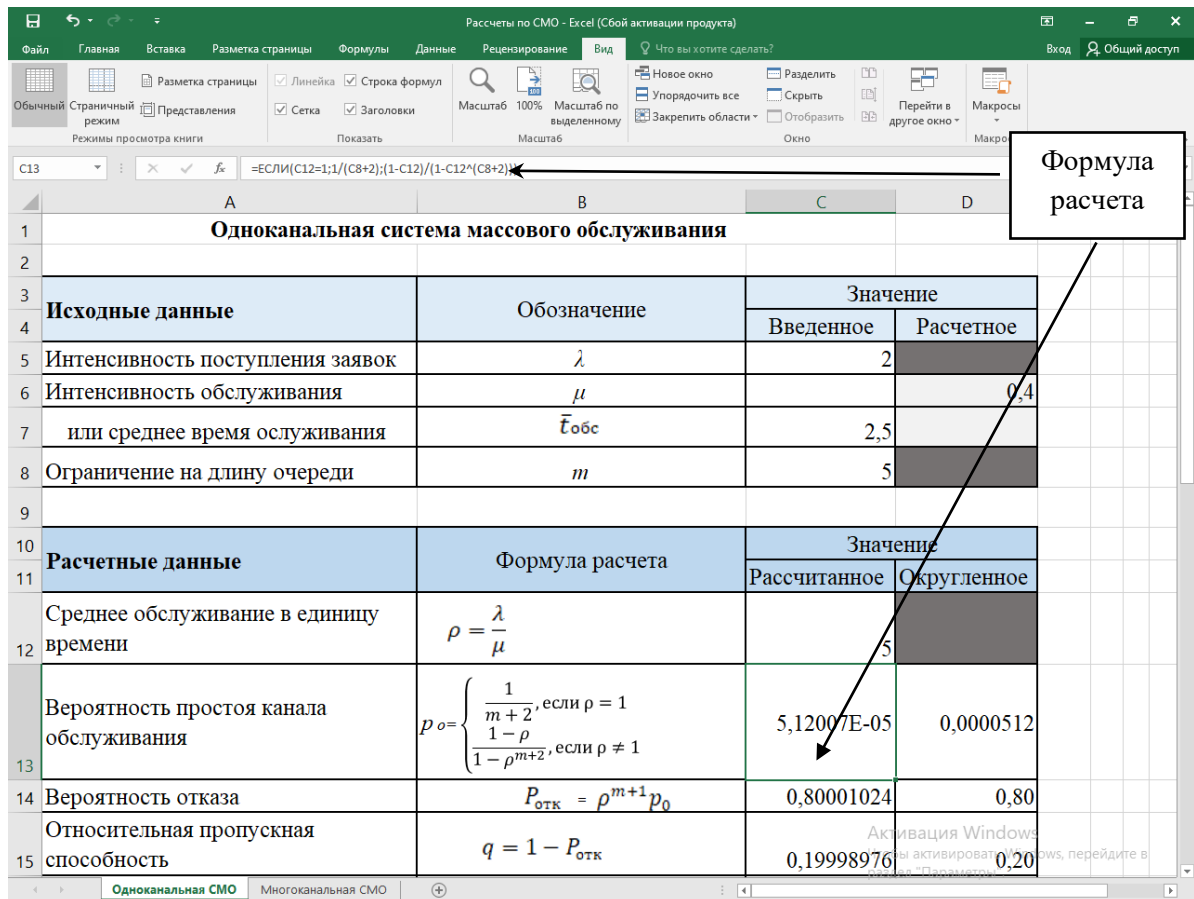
Расчеты по СМО - Excel (Сбой активации продукта)

Файл Главная Вставка Разметка страницы Формулы Данные Рецензирование Вид Что вы хотите сделать? Вход Общий доступ

Обычный Страничный режим Разметка страницы Представления Режимы просмотра книги
Линейка Строка формул Сетка Заголовки Показать
Масштаб 100% Масштаб по выделенному Масштаб
Новое окно Упорядочить все Закрепить области Разделить Скрыть Отобразить Окно
Перейти в другое окно
Макросы Макрос

C13 =ЕСЛИ(C12=1;1/(C8+2);(1-C12)/(1-C12^(C8+2)))

Формула расчета

| | A | B | C | D |
|---|---|---|---|---|
| 1 | Одноканальная система массового обслуживания | | | |
| 2 | | | | |
| 3 | Исходные данные | Обозначение | Значение | |
| 4 | | | Введенное | Расчетное |
| 5 | Интенсивность поступления заявок | $\lambda$ | 2 | |
| 6 | Интенсивность обслуживания | $\mu$ | | 0,4 |
| 7 | или среднее время ослуживания | $\bar{t}_{обс}$ | 2,5 | |
| 8 | Ограничение на длину очереди | $m$ | 5 | |
| 9 | | | | |
| 10 | Расчетные данные | Формула расчета | Значение | |
| 11 | | | Рассчитанное | Округленное |
| 12 | Среднее обслуживание в единицу времени | $\rho = \frac{\lambda}{\mu}$ | 5 | |
| 13 | Вероятность простоя канала обслуживания | $p_o = \begin{cases} \frac{1}{m+2}, если\ \rho = 1 \\ \frac{1-\rho}{1-\rho^{m+2}}, если\ \rho \neq 1 \end{cases}$ | 5,12007E-05 | 0,0000512 |
| 14 | Вероятность отказа | $P_{отк} = \rho^{m+1} p_0$ | 0,80001024 | 0,80 |
| 15 | Относительная пропускная способность | $q = 1 - P_{отк}$ | 0,19998976 | 0,20 |

Активация Windows
Чтобы активировать Windows, перейдите в раздел "Параметры".

Одноканальная СМО Многоканальная СМО